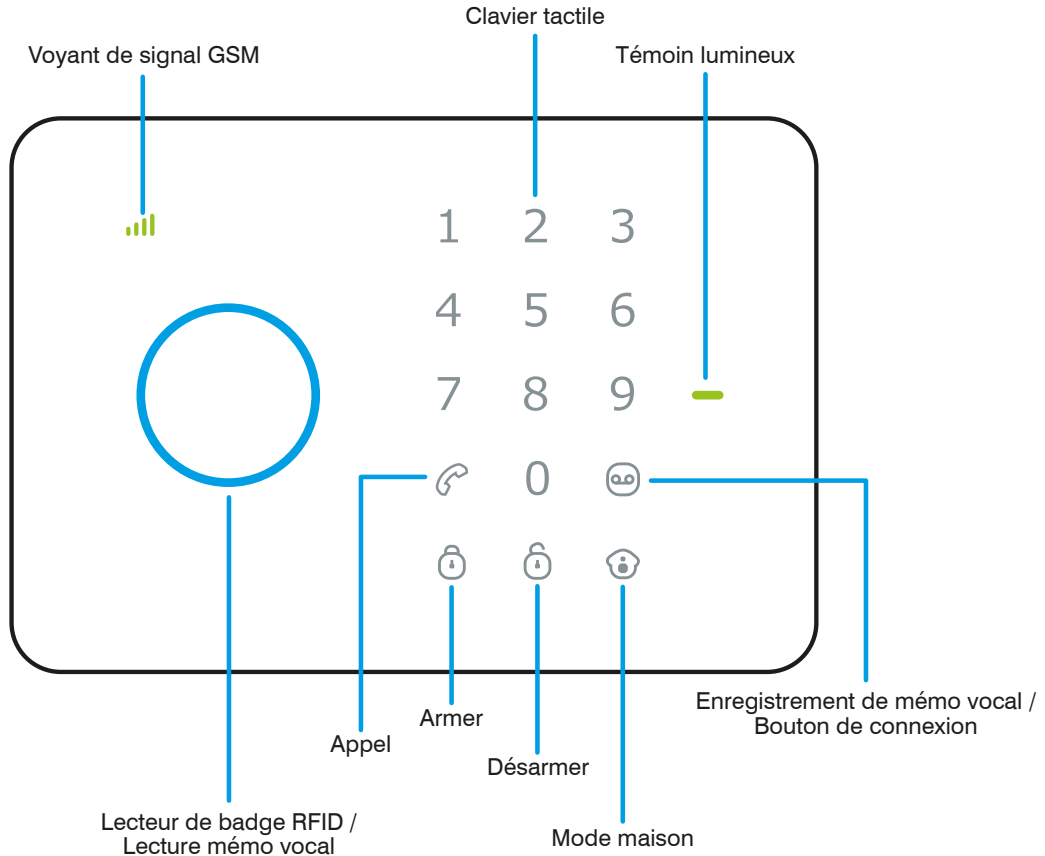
Clavier tactile

Voyant de signal GSM

Témoin lumineux

1 2 3
4 5 6
7 8 9
0

Enregistrement de mémo vocal /
Bouton de connexion

Armer

Appel

Désarmer

Lecteur de badge RFID /
Lecture mémo vocal

Mode maison